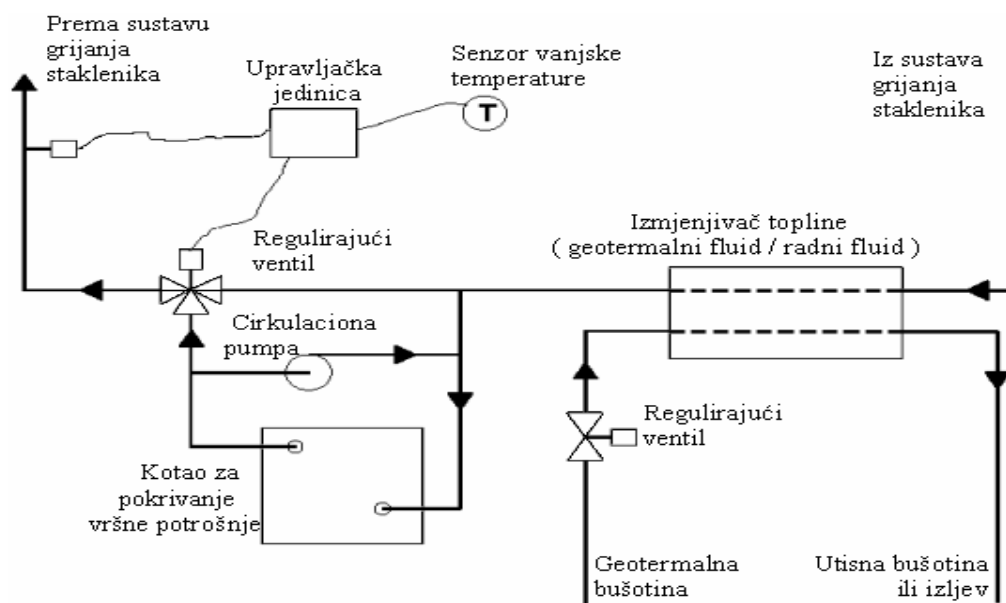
Prema sustavu grijanja staklenika

Upravljačka jedinica

Senzor vanjske temperature

T

Iz sustava grijanja staklenika

Izmjenjivač topline ( geotermalni fluid / radni fluid )

Regulirajući ventil

Cirkulaciona pumpa

Regulirajući ventil

Kotao za pokrivanje vršne potrošnje

Geotermalna bušotina

Utisna bušotina ili izljev